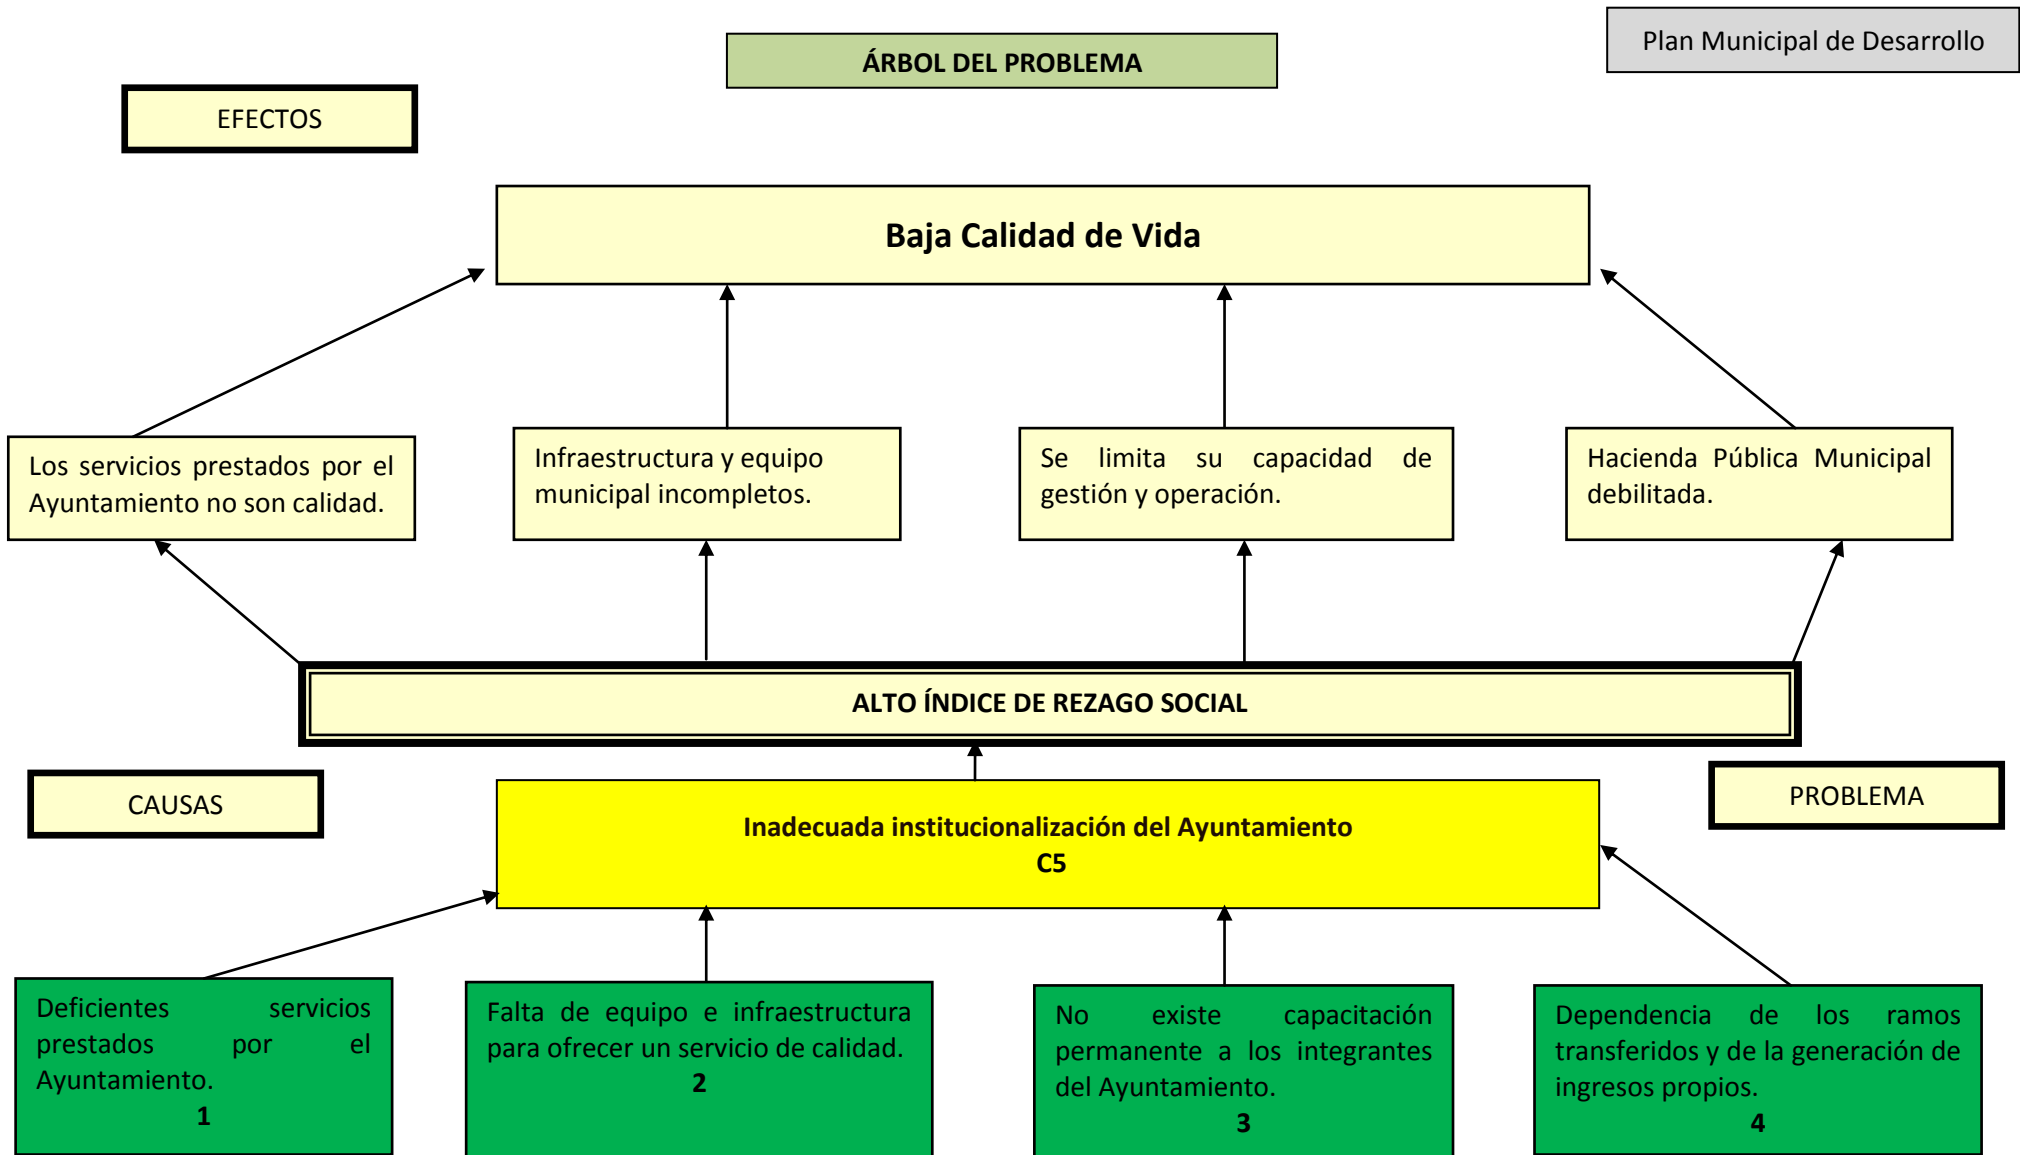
ÁRBOL DEL PROBLEMA

Plan Municipal de Desarrollo

EFECTOS

Baja Calidad de Vida

Los servicios prestados por el Ayuntamiento no son calidad.

Infraestructura y equipo municipal incompletos.

Se limita su capacidad de gestión y operación.

Hacienda Pública Municipal debilitada.

ALTO ÍNDICE DE REZAGO SOCIAL

CAUSAS

PROBLEMA

Inadecuada institucionalización del Ayuntamiento
C5

Deficientes servicios prestados por el Ayuntamiento.
1

Falta de equipo e infraestructura para ofrecer un servicio de calidad.
2

No existe capacitación permanente a los integrantes del Ayuntamiento.
3

Dependencia de los ramos transferidos y de la generación de ingresos propios.
4